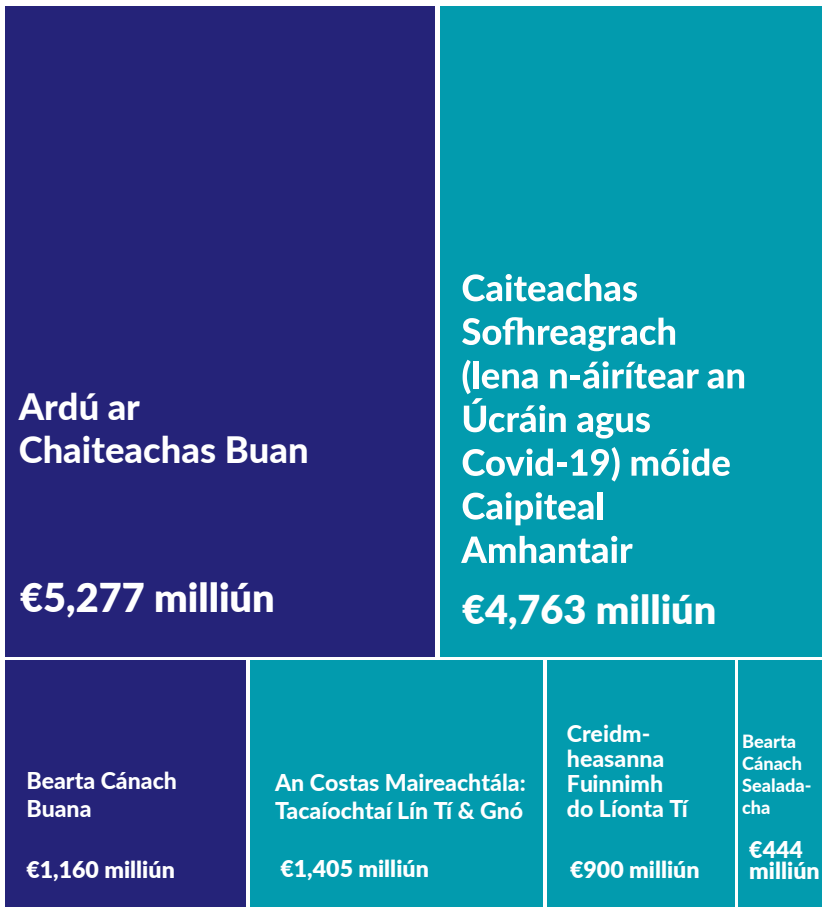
Ardú ar Chaiteachas Buan

€5,277 milliún

Caiteachas Sofhreagrach (Iena n-áirítear an Úcráin agus Covid-19) móide Caipiteal Amhantair

€4,763 milliún

Bearta Cánach Buana

€1,160 milliún

An Costas Maireachtála: Tacaíochtaí Lín Tí & Gnó

€1,405 milliún

Creidmheasanna Fuinnimh do Líonta Tí

€900 milliún

Bearta Cánach Sealadacha

€444 milliún